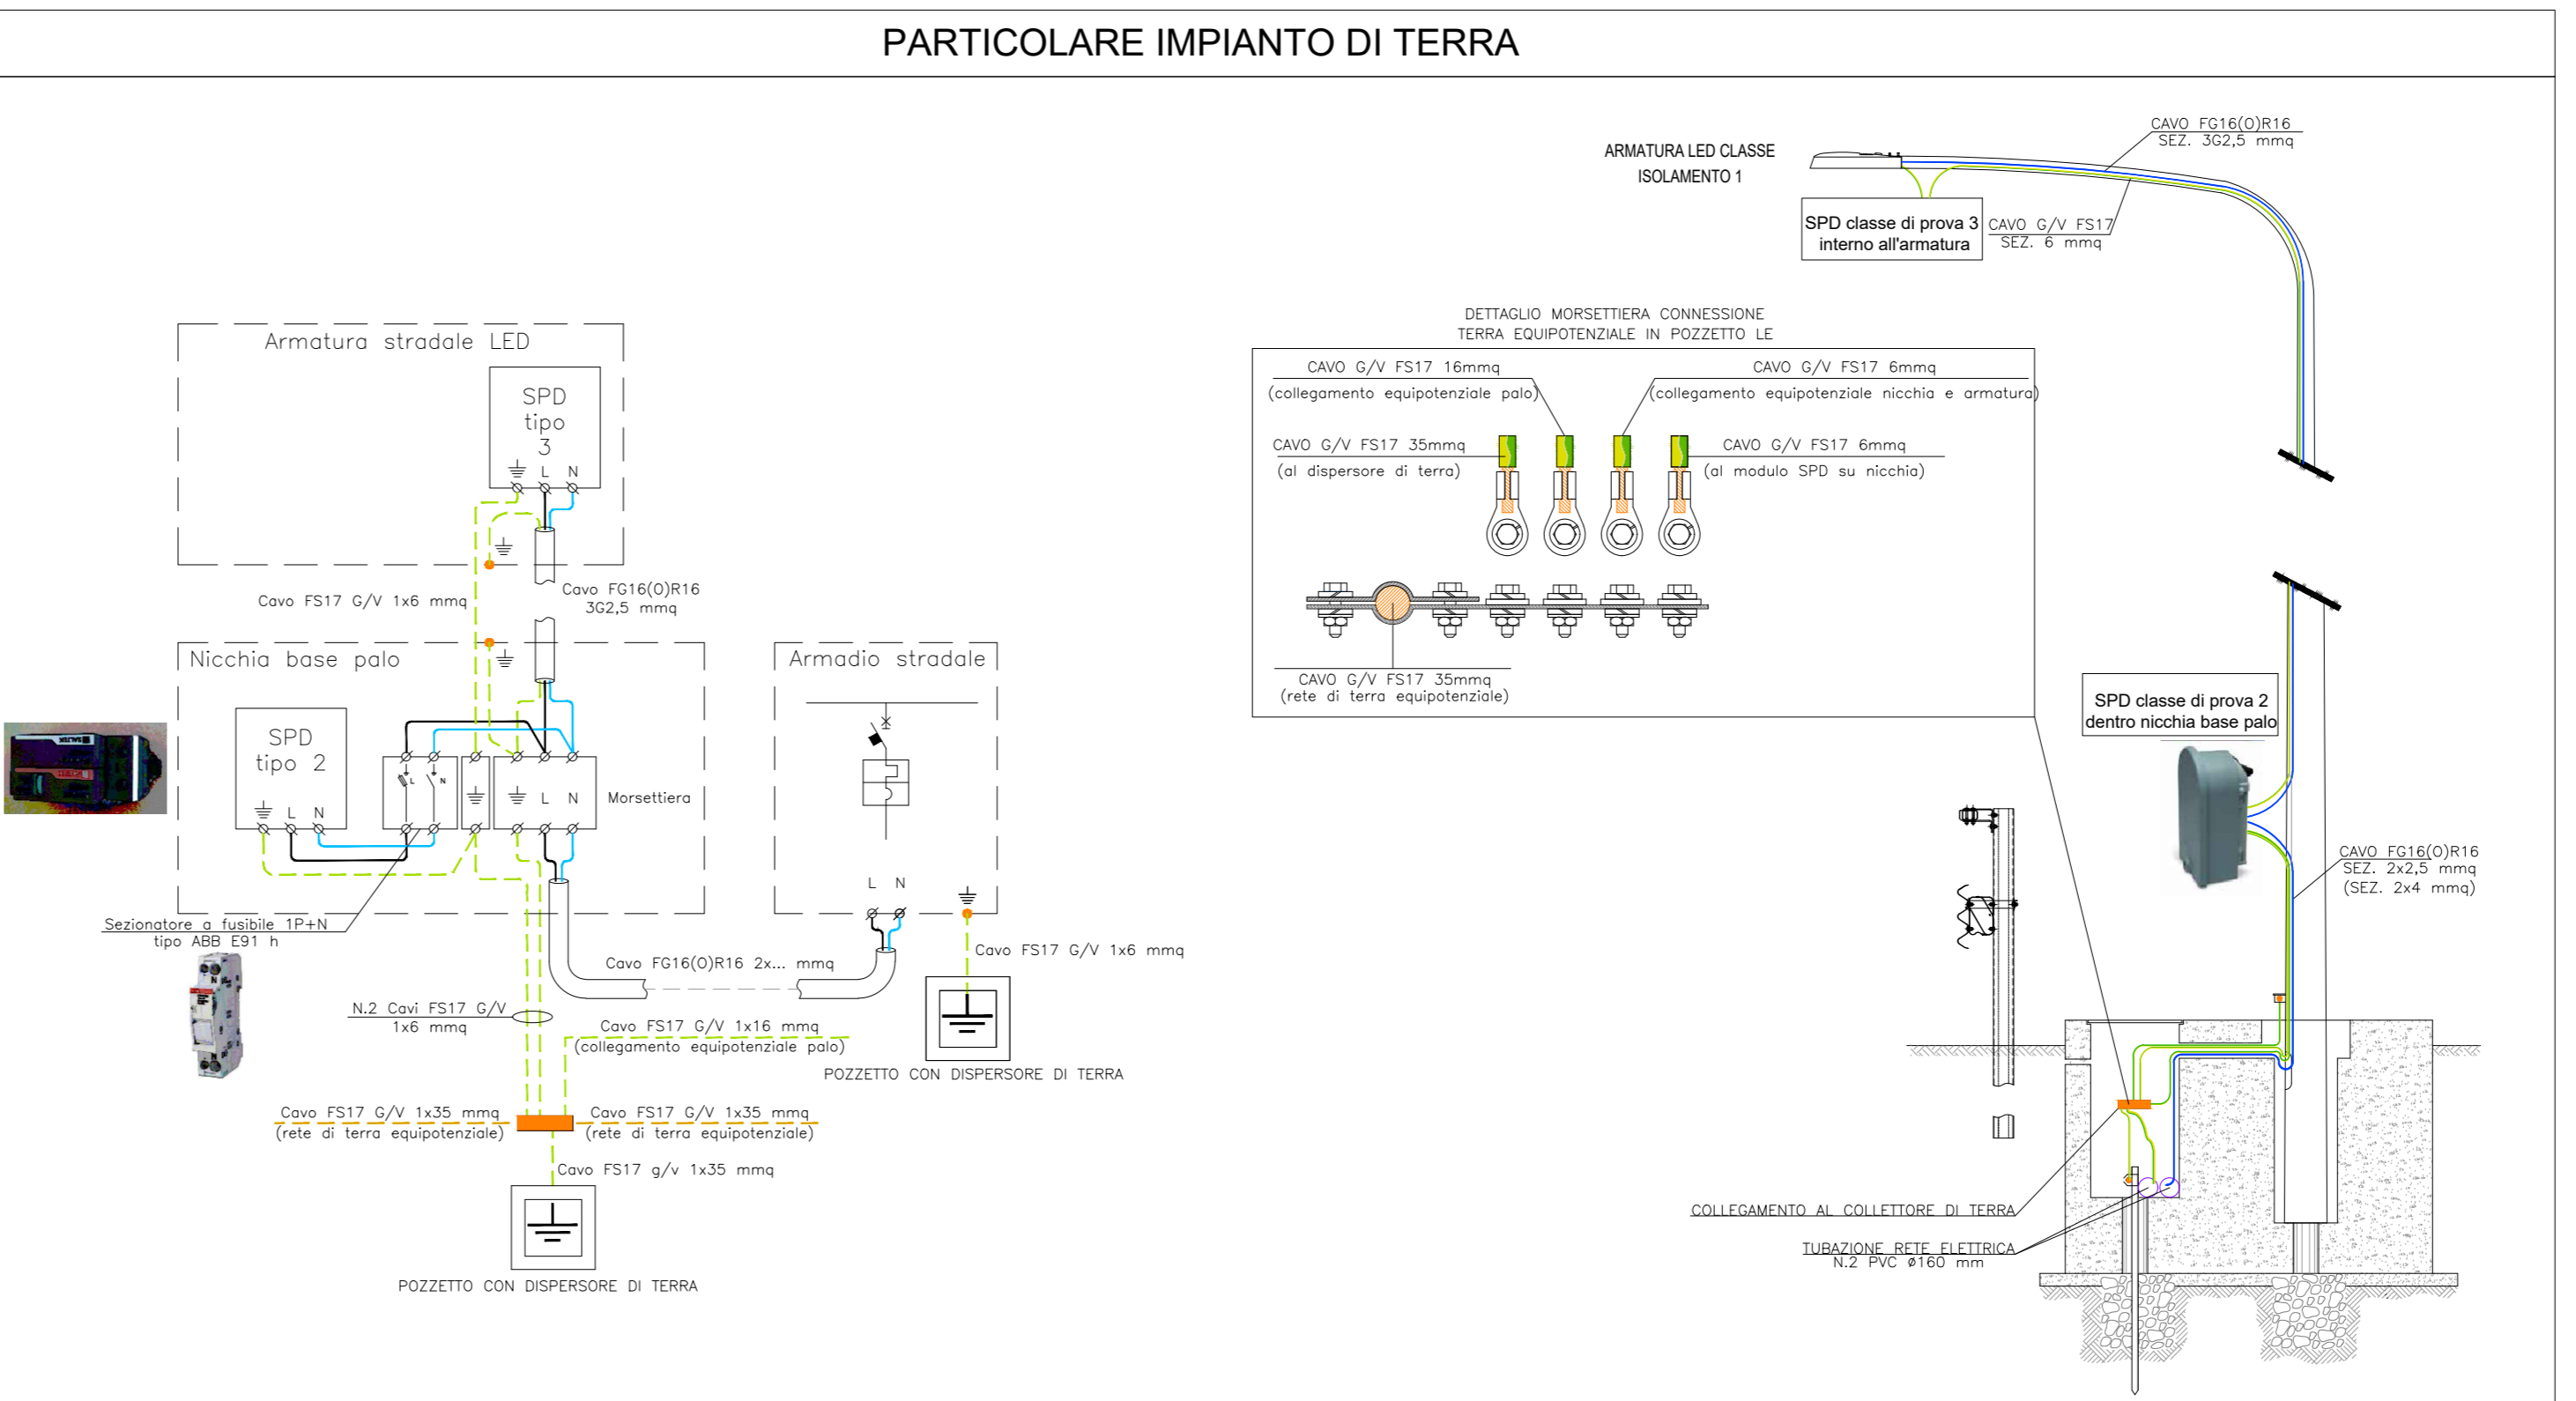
PARTICOLARE IMPIANTO DI TERRA

Armatura stradale LED

SPD tipo 3

L N

Cavo FS17 G/V 1x6 mmq

Cavo FG16(O)R16 3G2,5 mmq

Nicchia base palo

SPD tipo 2

L N

L N

Morsettiera

Armadio stradale

L N

Sezionatore a fusibile 1P+N tipo ABB E91 h

Cavo FG16(O)R16 2x... mmq

Cavo FS17 G/V 1x6 mmq

N.2 Cavi FS17 G/V 1x6 mmq

Cavo FS17 G/V 1x16 mmq (collegamento equipotenziale palo)

POZZETTO CON DISPERSORE DI TERRA

Cavo FS17 G/V 1x35 mmq (rete di terra equipotenziale)

Cavo FS17 G/V 1x35 mmq (rete di terra equipotenziale)

Cavo FS17 g/v 1x35 mmq

POZZETTO CON DISPERSORE DI TERRA

ARMATURA LED CLASSE ISOLAMENTO 1

CAVO FG16(O)R16 SEZ. 3G2,5 mmq

SPD classe di prova 3 interno all'armatura

CAVO G/V FS17 SEZ. 6 mmq

DETTAGLIO MORSETTIERA CONNESSIONE TERRA EQUIPOTENZIALE IN POZZETTO LE

CAVO G/V FS17 16mmq (collegamento equipotenziale palo)

CAVO G/V FS17 6mmq (collegamento equipotenziale nicchia e armatura)

CAVO G/V FS17 35mmq (al dispersore di terra)

CAVO G/V FS17 6mmq (al modulo SPD su nicchia)

CAVO G/V FS17 35mmq (rete di terra equipotenziale)

SPD classe di prova 2 dentro nicchia base palo

CAVO FG16(O)R16 SEZ. 2x2,5 mmq (SEZ. 2x4 mmq)

COLLEGAMENTO AL COLLETTORE DI TERRA

TUBAZIONE RETE ELETTRICA N.2 PVC ø160 mm